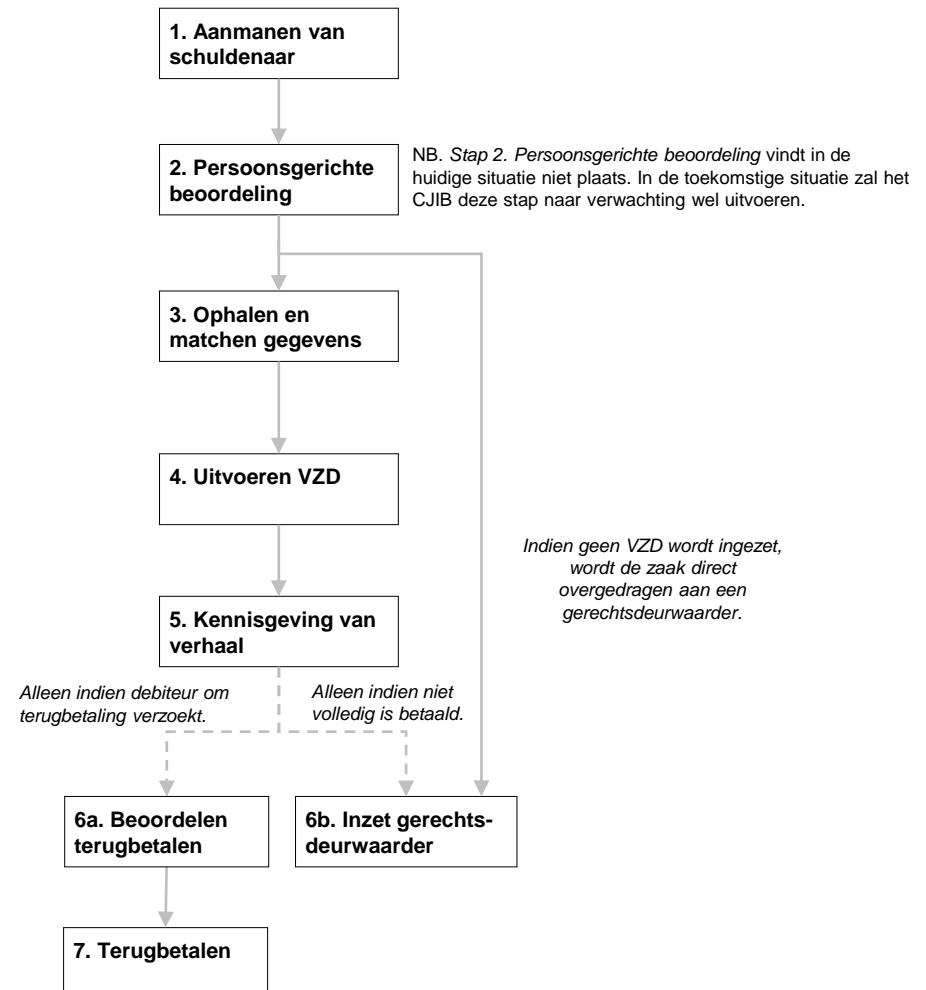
1. Aanmanen van schuldenaar

2. Persoonsgerichte beoordeling

NB. *Stap 2. Persoonsgerichte beoordeling* vindt in de huidige situatie niet plaats. In de toekomstige situatie zal het CJIB deze stap naar verwachting wel uitvoeren.

3. Ophalen en matchen gegevens

4. Uitvoeren VZD

*Indien geen VZD wordt ingezet, wordt de zaak direct overgedragen aan een gerechtsdeurwaarder.*

5. Kennisgeving van verhaal

*Alleen indien debiteur om terugbetaling verzoekt.*

*Alleen indien niet volledig is betaald.*

6a. Beoordelen terugbetalen

6b. Inzet gerechtsdeurwaarder

7. Terugbetalen